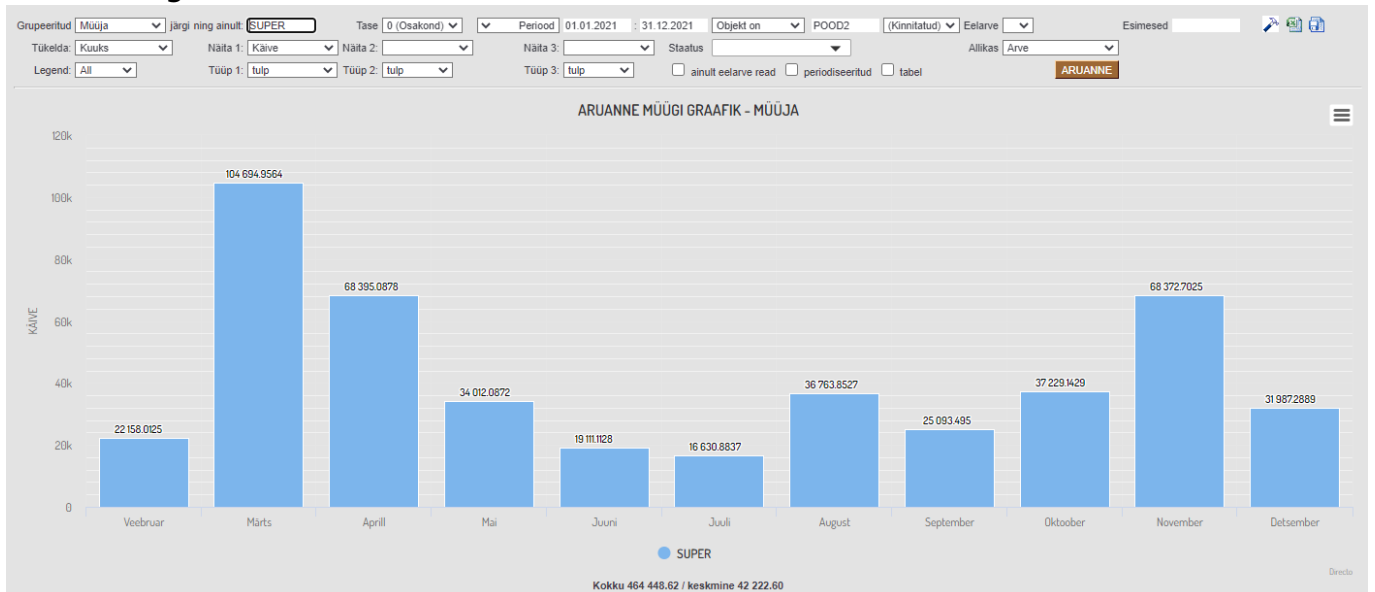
Grupeeritud Müüja järgi ning ainult: SUPER Tase 0 (Osakond) Periood 01.01.2021 : 31.12.2021 Objekt on POOD2 (Kinnitatud) Eelarve Esimesed

Tükelda: Kuuks Näita 1: Käive Näita 2: Näita 3: Staatus Allikas Arve

Legend: All Tüüp 1: tulp Tüüp 2: tulp Tüüp 3: tulp ainult eelarve read periodiseeritud tabel ARUANNE

ARUANNE MÜÜGI GRAAFIK - MÜÜJA

120k
100k
80k
60k
40k
20k
0

KÄIVE

| Veebruar | Märts | Aprill | Mai | Juuni | Juuli | August | September | Oktoober | November | Detsember |
|---|---|---|---|---|---|---|---|---|---|---|
| 22 158.0125 | 104 694.9564 | 68 395.0878 | 34 012.0872 | 19 111.1128 | 16 630.8837 | 36 763.8527 | 25 093.495 | 37 229.1429 | 68 372.7025 | 31 987.2889 |

SUPER

Directo

Kokku 464 448.62 / keskmine 42 222.60